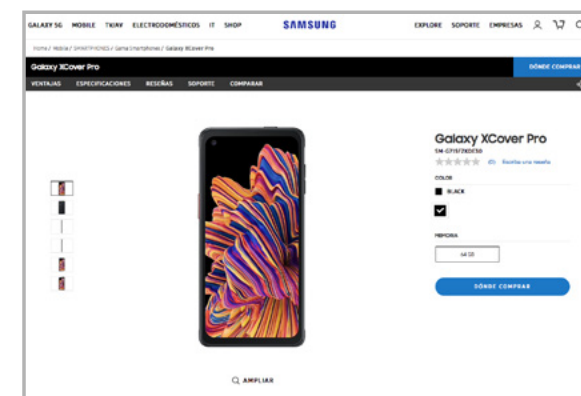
GALAXY 5G MOBILE TV/AV ELECTRODOMÉSTICOS IT SHOP SAMSUNG EXPLORE SOPORTE EMPRESAS

Home / Mobile / SMARTPHONES / Gama Smartphones / Galaxy XCover Pro

Galaxy XCover Pro

DÓNDE COMPRAR

VENTAJAS ESPECIFICACIONES RESEÑAS SOPORTE COMPARAR

Galaxy XCover Pro

SM-G715FZKDXEO

(0) Escribe una reseña

COLOR

BLACK

MEMORIA

64 GB

DÓNDE COMPRAR

AMPLIAR